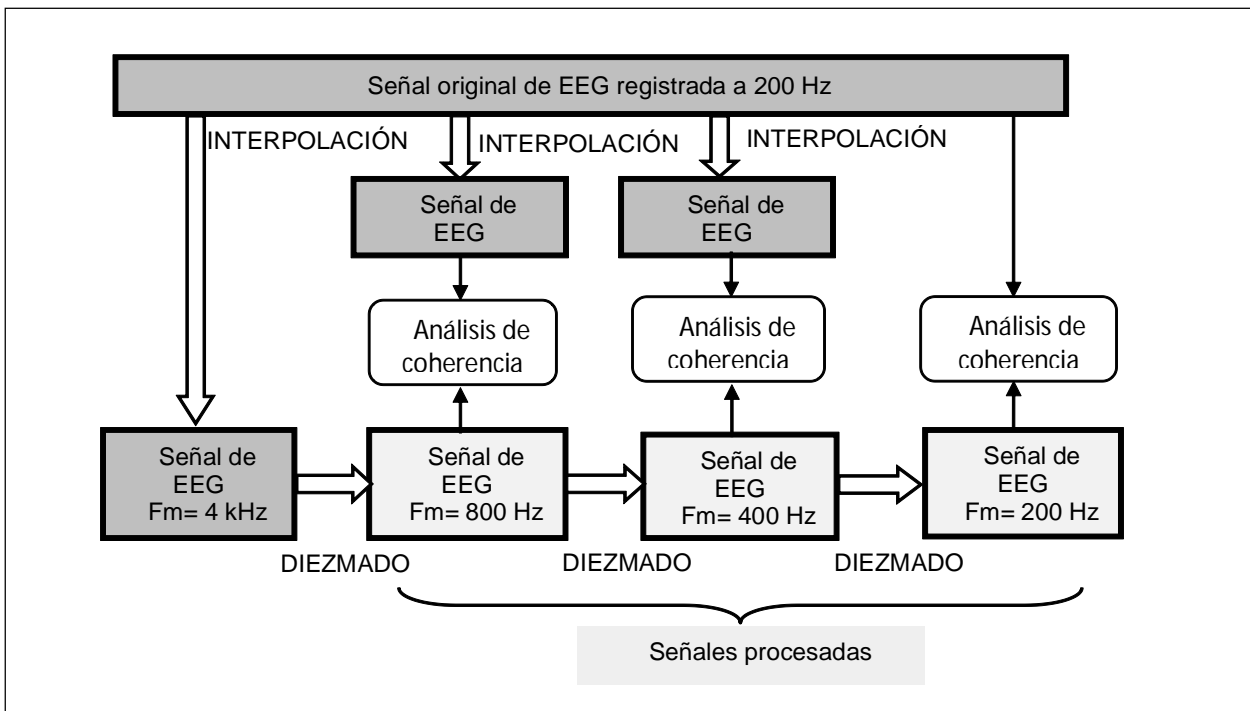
Señal original de EEG registrada a 200 Hz

INTERPOLACIÓN

INTERPOLACIÓN

INTERPOLACIÓN

Señal de EEG

Señal de EEG

Análisis de coherencia

Análisis de coherencia

Análisis de coherencia

Señal de EEG Fm= 4 kHz

Señal de EEG Fm= 800 Hz

Señal de EEG Fm= 400 Hz

Señal de EEG Fm= 200 Hz

DIEZMADO

DIEZMADO

DIEZMADO

Señales procesadas